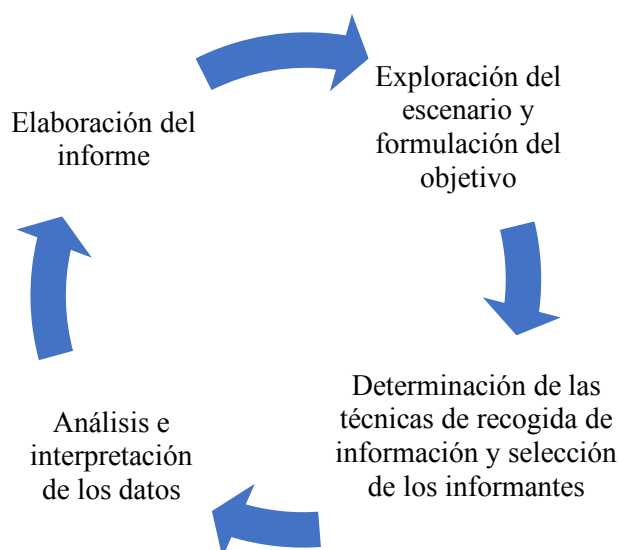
Exploración del escenario y formulación del objetivo

Determinación de las técnicas de recogida de información y selección de los informantes

Análisis e interpretación de los datos

Elaboración del informe